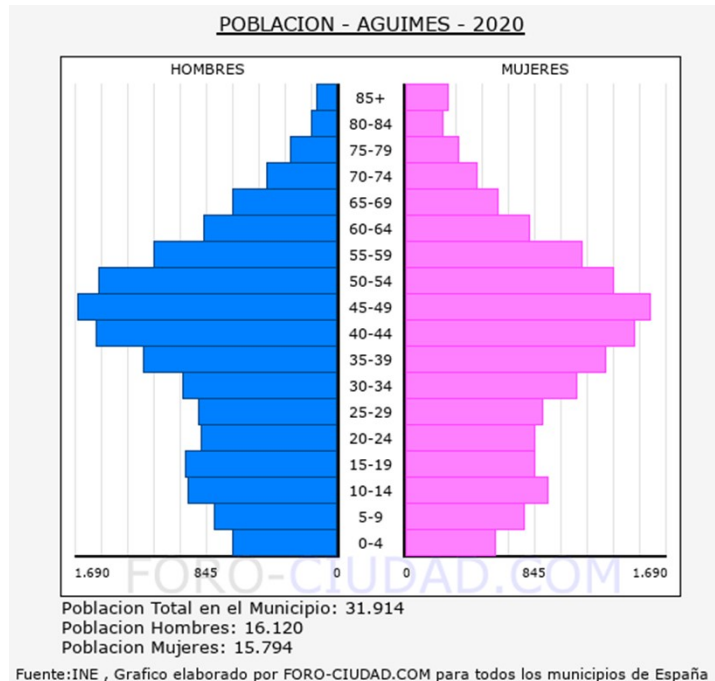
POBLACION - AGUIMES - 2020

HOMBRES

MUJERES

85+
80-84
75-79
70-74
65-69
60-64
55-59
50-54
45-49
40-44
35-39
30-34
25-29
20-24
15-19
10-14
5-9
0-4

1.690 845 0 0 845 1.690

FORO-CIUDAD.COM

Poblacion Total en el Municipio: 31.914
Poblacion Hombres: 16.120
Poblacion Mujeres: 15.794

Fuente:INE , Grafico elaborado por FORO-CIUDAD.COM para todos los municipios de España